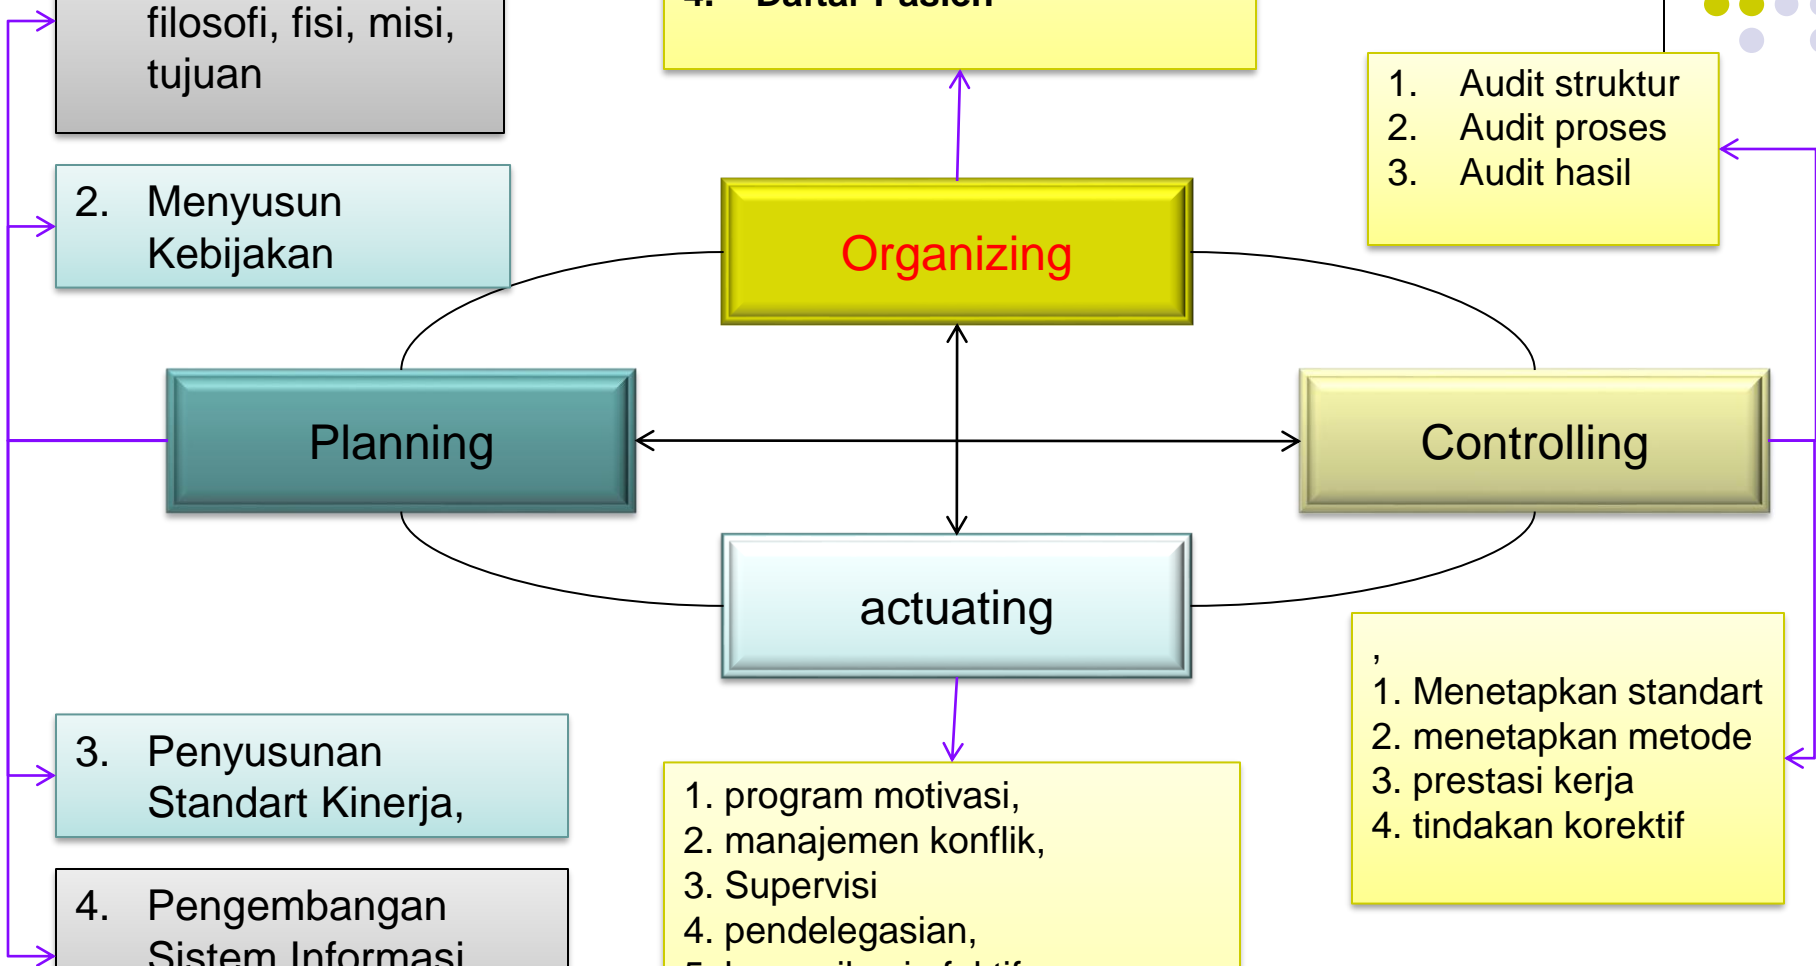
filosofi, fisi, misi, tujuan

4. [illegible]

1. Audit struktur
2. Audit proses
3. Audit hasil

2. Menyusun Kebijakan

Organizing

Planning

Controlling

actuating

,
1. Menetapkan standart
2. menetapkan metode
3. prestasi kerja
4. tindakan korektif

3. Penyusunan Standart Kinerja,

1. program motivasi,
2. manajemen konflik,
3. Supervisi
4. pendelegasian,
5. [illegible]

4. Pengembangan Sistem Informasi